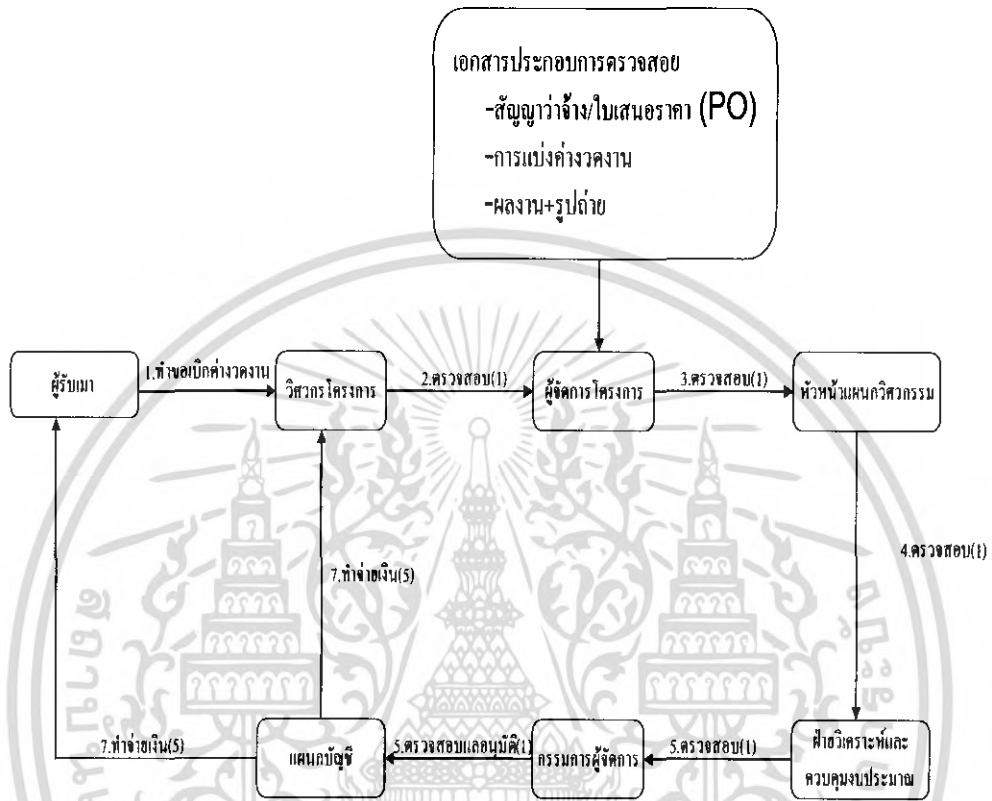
เอกสารประกอบการตรวจสอบ
-สัญญาว่าจ้าง/ใบเสนอราคา (PO)
-การแบ่งค่างวดงาน
-ผลงาน+รูปถ่าย

ผู้รับเหมา

1.ทำขอเบิกค่างวดงาน

วิศวกรโครงการ

2.ตรวจสอบ(1)

ผู้จัดการโครงการ

3.ตรวจสอบ(1)

หัวหน้าแผนกวิศวกรรม

4.ตรวจสอบ(1)

7.ทำจ่ายเงิน(5)

ฝ่ายวิเคราะห์และควบคุมงบประมาณ

5.ตรวจสอบ(1)

กรรมการผู้จัดการ

5.ตรวจสอบและอนุมัติ(1)

แผนกบัญชี

7.ทำจ่ายเงิน(5)